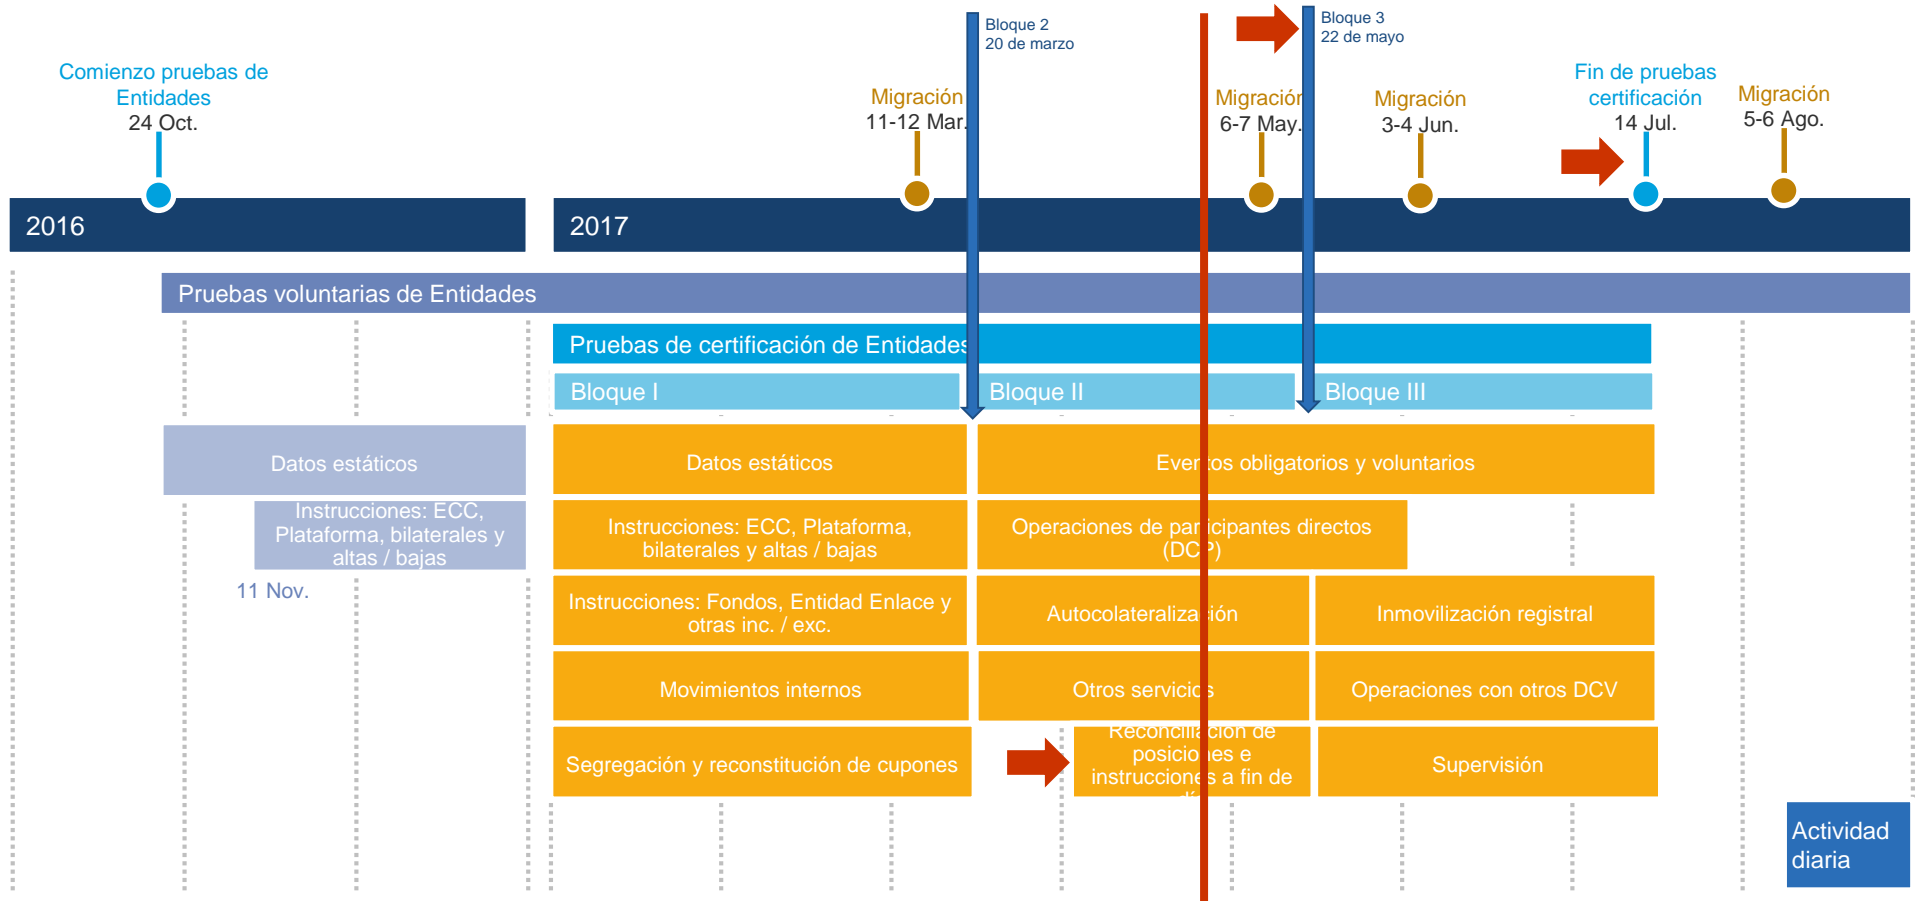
Bloque 2
20 de marzo

Bloque 3
22 de mayo

Comienzo pruebas de Entidades
24 Oct.

Migración
11-12 Mar.

Migración
6-7 May.

Migración
3-4 Jun.

Fin de pruebas certificación
14 Jul.

Migración
5-6 Ago.

2016

2017

Pruebas voluntarias de Entidades

Pruebas de certificación de Entidades

Bloque I

Bloque II

Bloque III

Datos estáticos

Instrucciones: ECC, Plataforma, bilaterales y altas / bajas

11 Nov.

Datos estáticos

Ever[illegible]tos obligatorios y voluntarios

Instrucciones: ECC, Plataforma, bilaterales y altas / bajas

Operaciones de par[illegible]icipantes directos (DC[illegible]P)

Instrucciones: Fondos, Entidad Enlace y otras inc. / exc.

Autocolateraliza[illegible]ión

Inmovilización registral

Movimientos internos

Otros servici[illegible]s

Operaciones con otros DCV

Segregación y reconstitución de cupones

Reconcilia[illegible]ión de posicio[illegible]es e instruccione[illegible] a fin de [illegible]

Supervisión

Actividad diaria